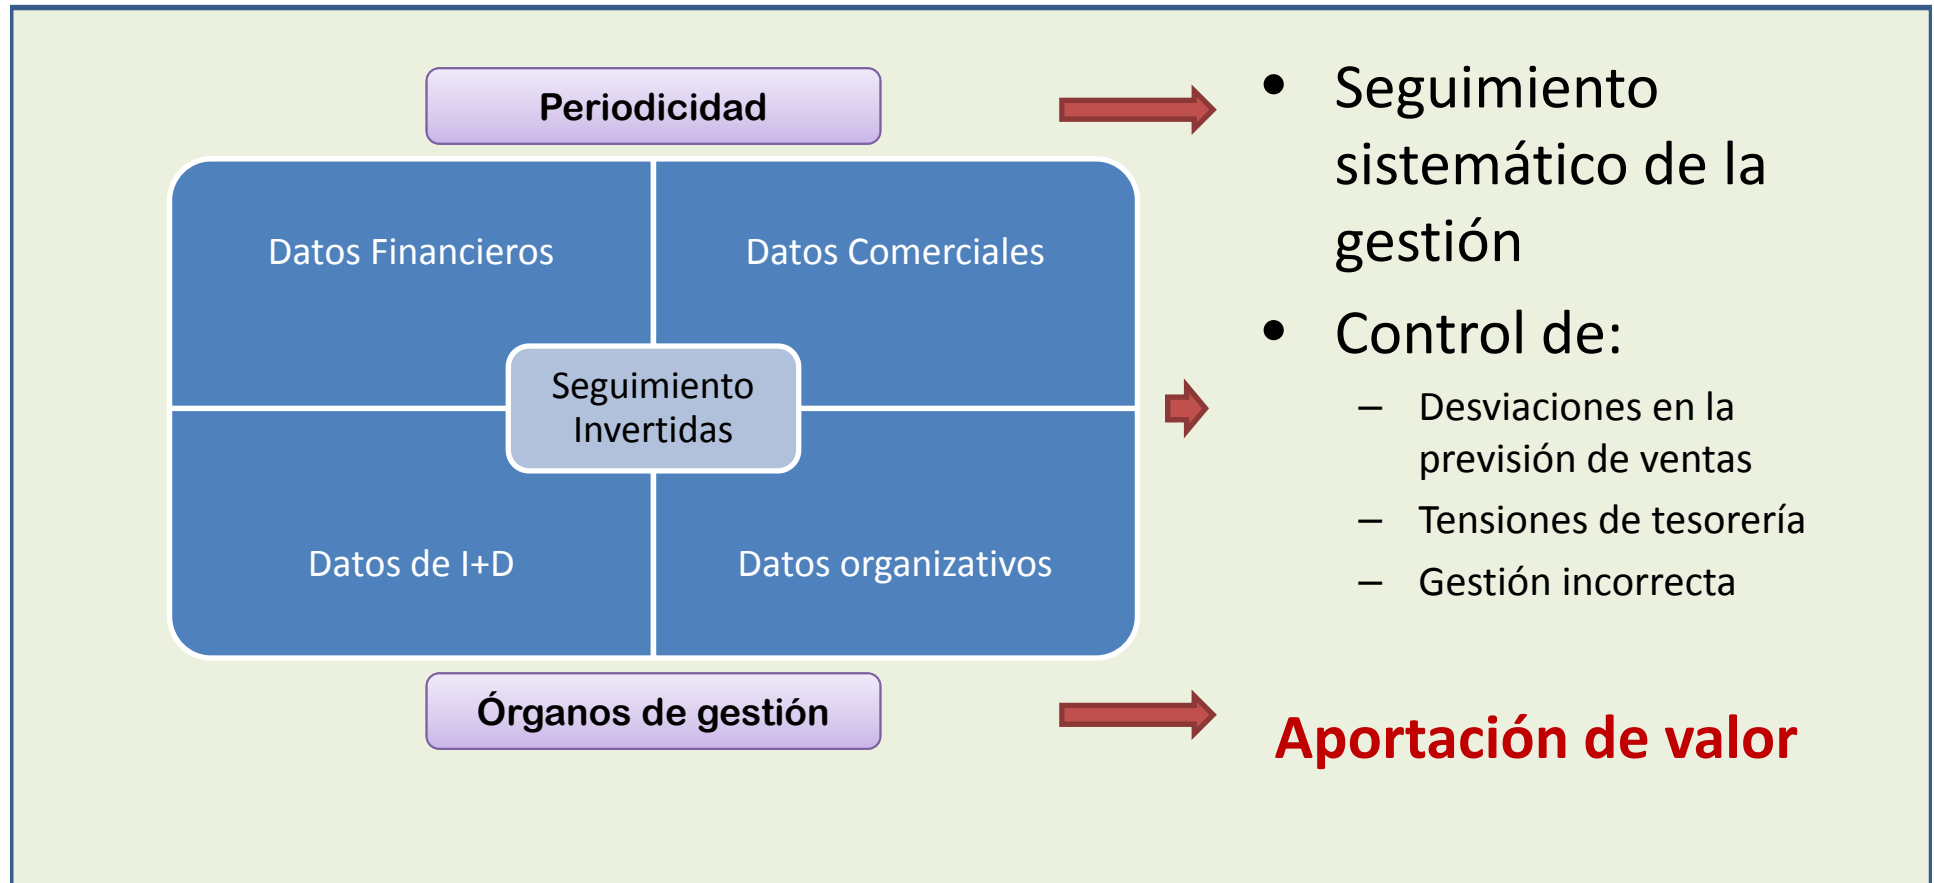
Periodicidad

Datos Financieros

Datos Comerciales

Seguimiento Invertidas

Datos de I+D

Datos organizativos

Órganos de gestión

• Seguimiento sistemático de la gestión

• Control de:
– Desviaciones en la previsión de ventas
– Tensiones de tesorería
– Gestión incorrecta

Aportación de valor